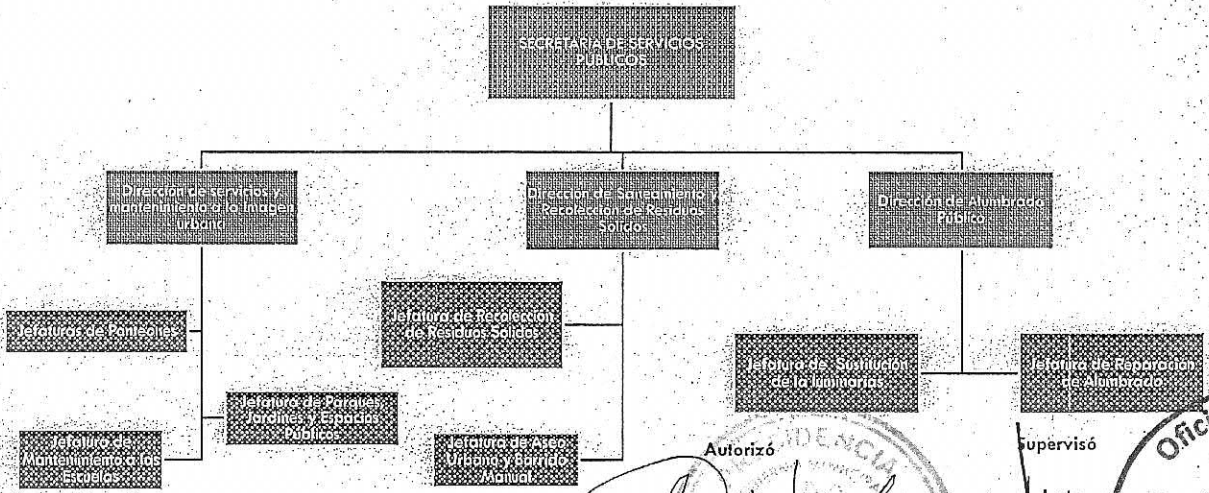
SECRETARIA DE SERVICIOS PUBLICOS

Dirección de servicios y mantenimiento a la Imagen Urbana

Dirección de Saneamiento y Recolección de Residuos Solidos

Dirección de Alumbrado Público

Jefaturas de Panteones

Jefatura de Recolección de Residuos Solidos

Jefatura de Sustitución de la luminarias

Jefatura de Reparación de Alumbrado

Jefatura de Parques, Jardines y Espacios Publicos

Jefatura de Mantenimiento a las Escuelas

Jefatura de Aseo Urbano y Barrido Manual

Autorizó

Supervisó

PRESIDENCIA

Ofic